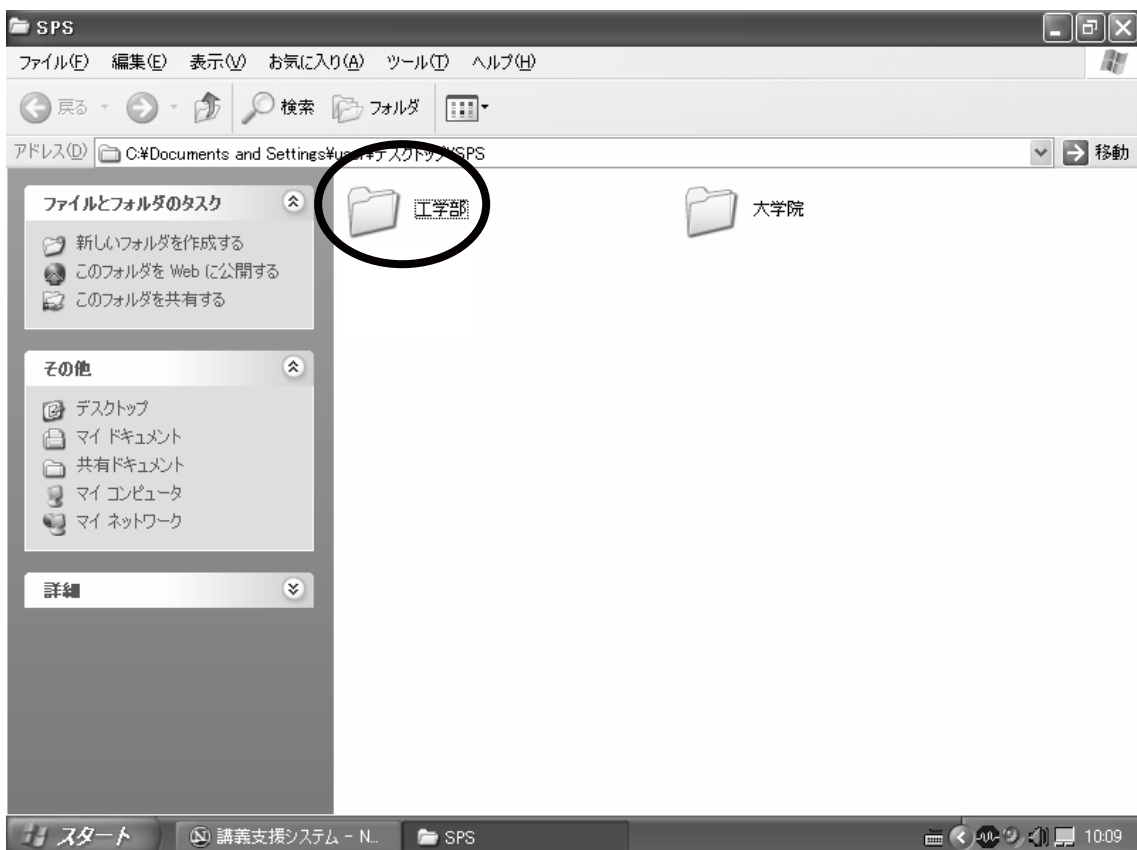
SPS

ファイル(F) 編集(E) 表示(V) お気に入り(A) ツール(T) ヘルプ(H)

戻る 検索 フォルダ

アドレス(D) C:¥Documents and Settings¥u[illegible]¥デスクトップ¥SPS 移動

ファイルとフォルダのタスク

新しいフォルダを作成する
このフォルダを Web に公開する
このフォルダを共有する

その他

デスクトップ
マイ ドキュメント
共有ドキュメント
マイ コンピュータ
マイ ネットワーク

詳細

工学部

大学院

スタート 講義支援システム - N... SPS 10:09